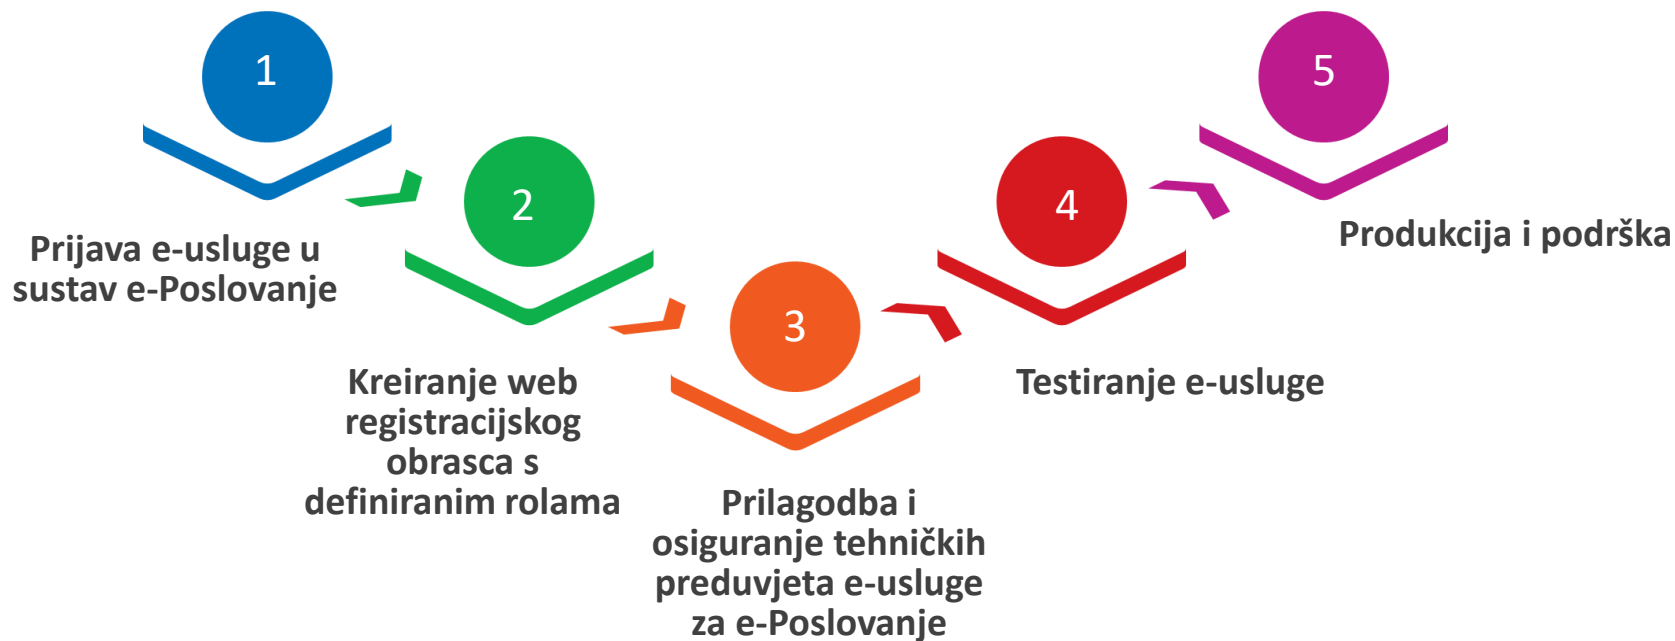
1

Prijava e-usluge u sustav e-Poslovanje

2

Kreiranje web registracijskog obrasca s definiranim rolama

3

Prilagodba i osiguranje tehničkih preduvjeta e-usluge za e-Poslovanje

4

Testiranje e-usluge

5

Produkcija i podrška